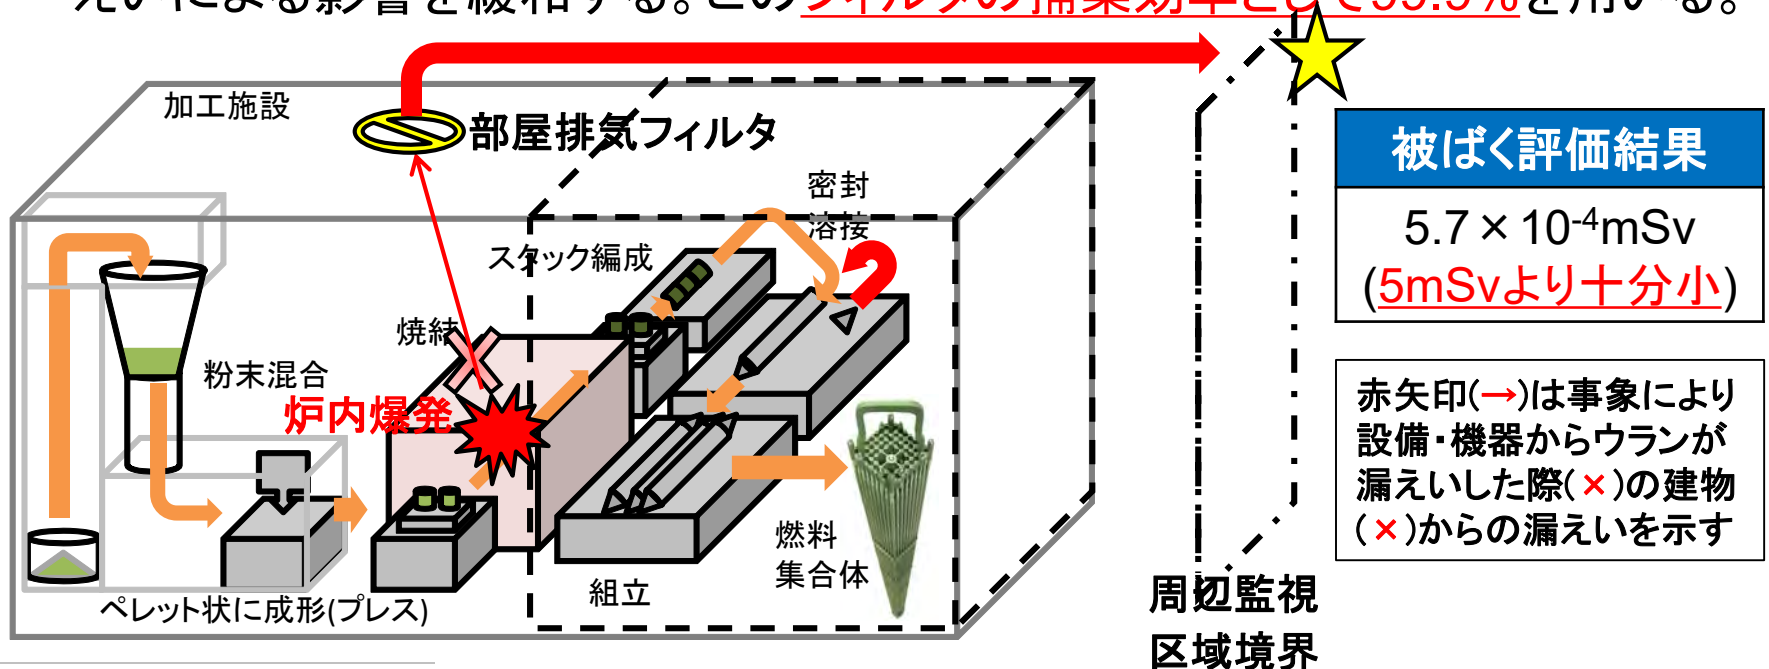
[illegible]による影響を緩和する。このフィルタの捕集効率として99.9%を用いる。

加工施設

部屋排気フィルタ

密封溶接

スタック編成

焼結

粉末混合

炉内爆発

燃料集合体

組立

ペレット状に成形(プレス)

周辺監視区域境界

| 被ばく評価結果 |
|---|
| 5.7×$10^{-4}$mSv (5mSvより十分小) |

赤矢印(→)は事象により設備・機器からウランが漏えいした際(×)の建物(×)からの漏えいを示す